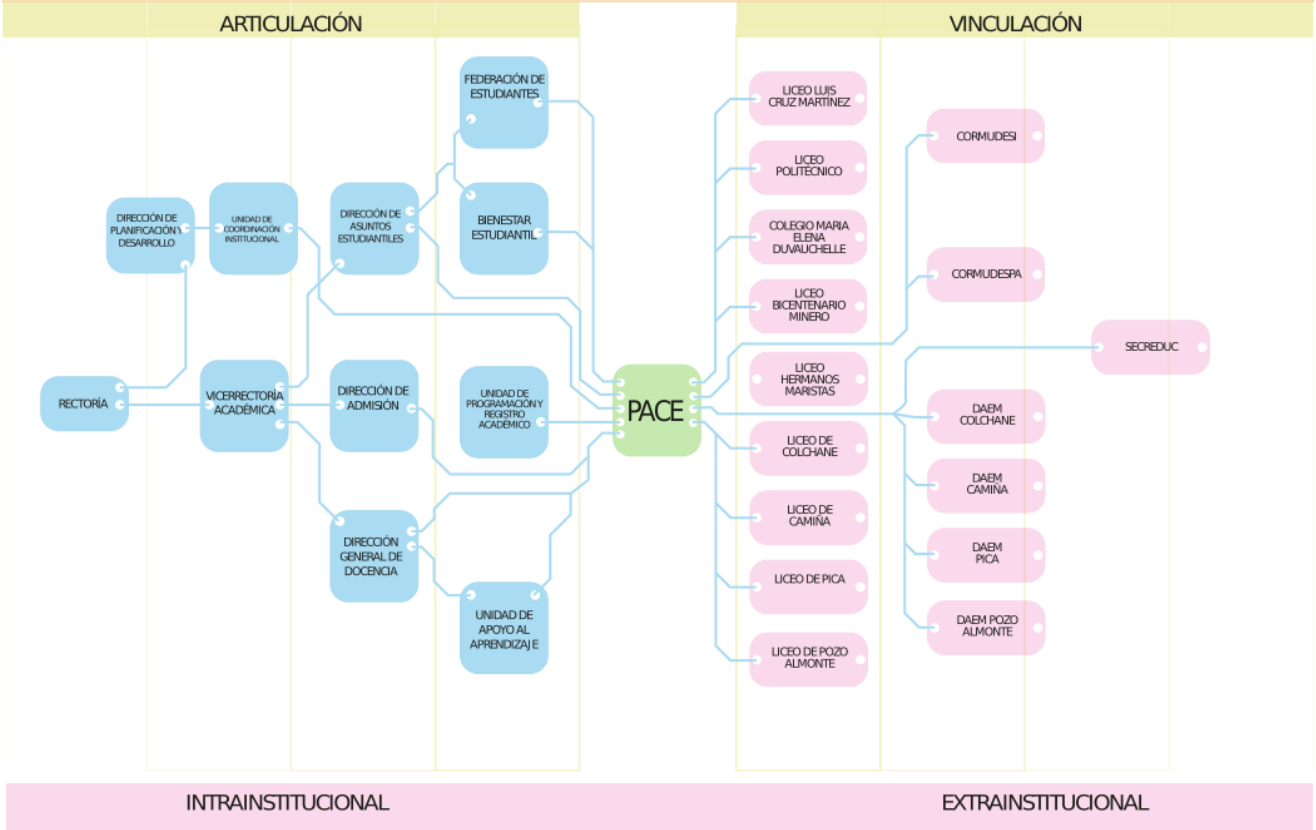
ARTICULACIÓN

VINCULACIÓN

FEDERACIÓN DE ESTUDIANTES

DIRECCIÓN DE PLANIFICACIÓN Y DESARROLLO

UNIDAD DE COORDINACIÓN INSTITUCIONAL

DIRECCIÓN DE ASUNTOS ESTUDIANTILES

BIENESTAR ESTUDIANTIL

RECTORÍA

VICERRECTORÍA ACADÉMICA

DIRECCIÓN DE ADMISIÓN

UNIDAD DE PROGRAMACIÓN Y REGISTRO ACADÉMICO

PACE

DIRECCIÓN GENERAL DE DOCENCIA

UNIDAD DE APOYO AL APRENDIZAJE

LICEO LUIS CRUZ MARTÍNEZ

LICEO POLITÉCNICO

COLEGIO MARIA ELENA DUVAUCHELLE

LICEO BICENTENARIO MINERO

LICEO HERMANOS MARISTAS

LICEO DE COLCHANE

LICEO DE CAMIÑA

LICEO DE PICA

LICEO DE POZO ALMONTE

CORMUDESI

CORMUDESPA

SECREDUC

DAEM COLCHANE

DAEM CAMIÑA

DAEM PICA

DAEM POZO ALMONTE

INTRAINSTITUCIONAL

EXTRAINSTITUCIONAL